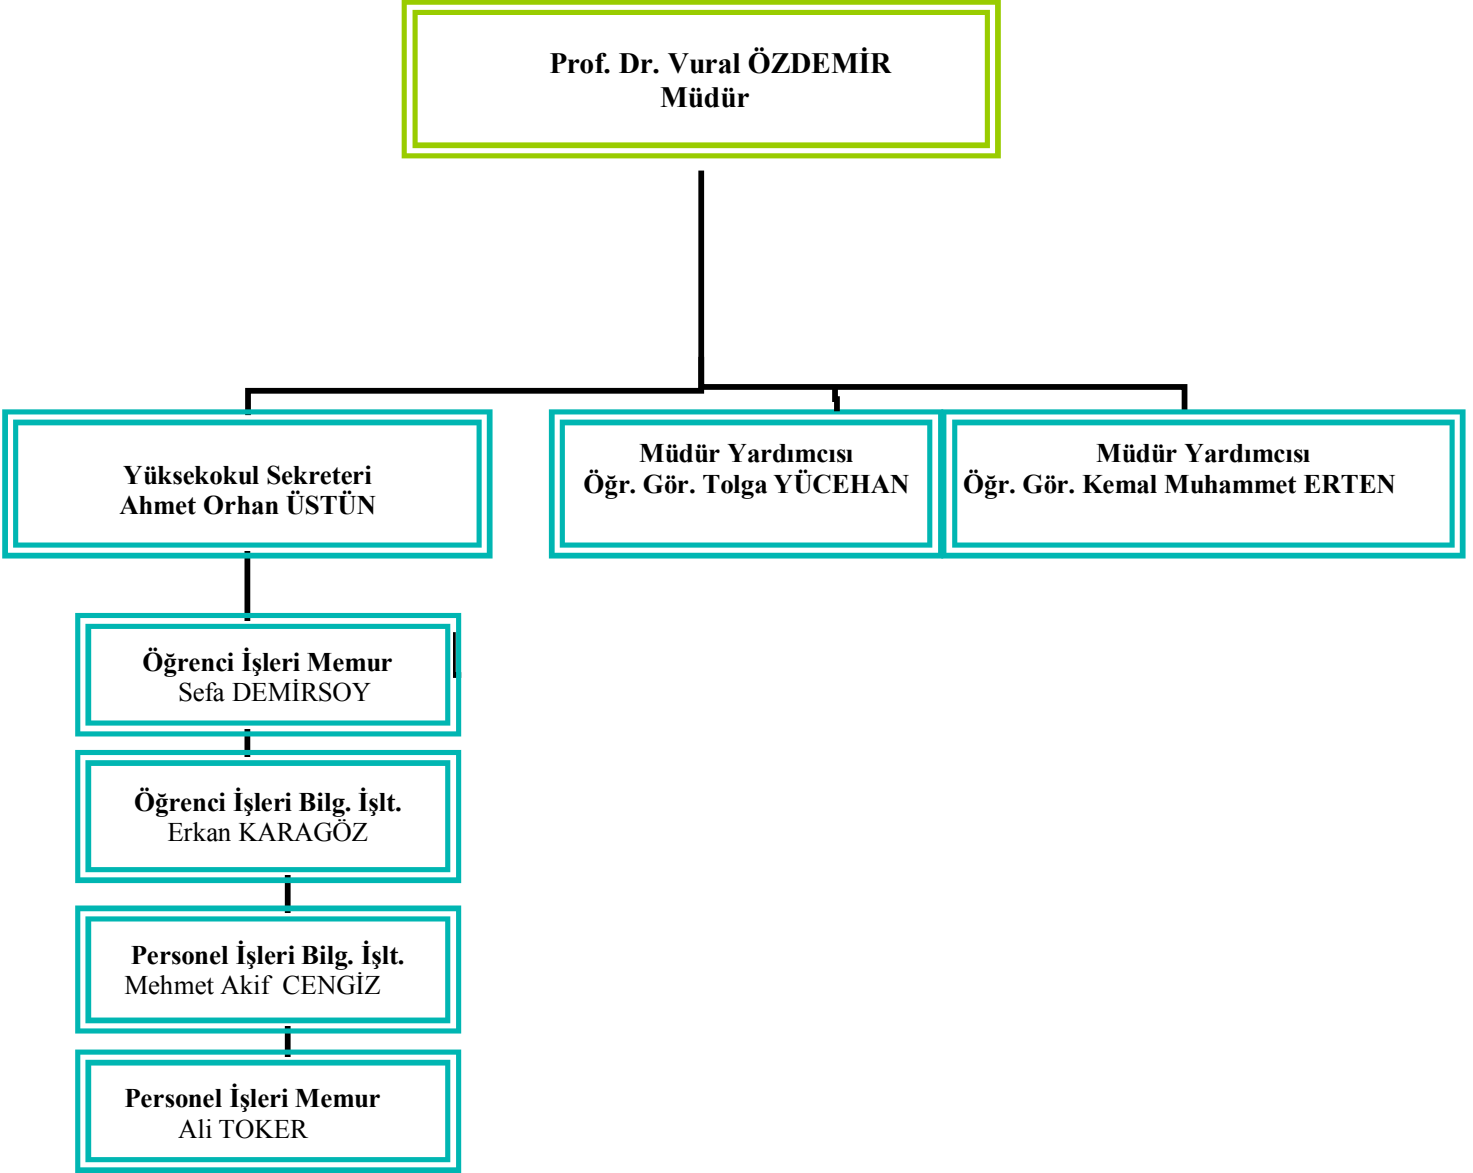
Prof. Dr. Vural ÖZDEMİR
Müdür

Yüksekokul Sekreteri
Ahmet Orhan ÜSTÜN

Müdür Yardımcısı
Öğr. Gör. Tolga YÜCEHAN

Müdür Yardımcısı
Öğr. Gör. Kemal Muhammet ERTEN

Öğrenci İşleri Memur
Sefa DEMİRSOY

Öğrenci İşleri Bilg. İşlt.
Erkan KARAGÖZ

Personel İşleri Bilg. İşlt.
Mehmet Akif CENGİZ

Personel İşleri Memur
Ali TOKER